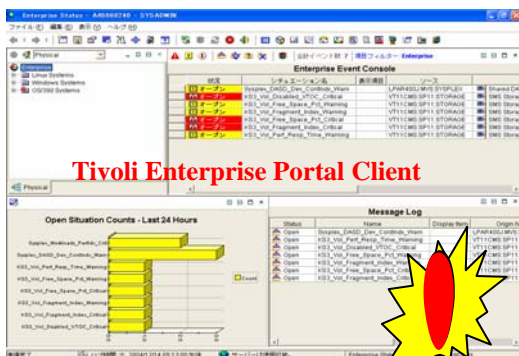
Enterprise Status - A8008240 - SYSADMIN

ファイル(F) 編集(E) 表示(V) ヘルプ(H)

Physical

Enterprise
Linux Systems
Windows Systems
OS/390 Systems

Physical

合計イベント数: 7 | 項目フィルター: Enterprise

Enterprise Event Console

| 状況 | シチュエーション名 | 表示項目 | ソース | |
|---|---|---|---|---|
| オープン | Sysplex_DASD_Dev_Contmds_Warn | | LPAR4SG:MVS:SYSPLEX | Shared DA |
| オープン | KS3_Vol_Disabled_VTOC_Critical | | VT11CMS:SP11:STORAGE | SMS Stora |
| オープン | KS3_Vol_Free_Space_Pct_Warning | | VT11CMS:SP11:STORAGE | SMS Stora |
| オープン | KS3_Vol_Fragment_Index_Warning | | VT11CMS:SP11:STORAGE | SMS Stora |
| オープン | KS3_Vol_Free_Space_Pct_Critical | | VT11CMS:SP11:STORAGE | SMS Stora |
| オープン | KS3_Vol_Fragment_Index_Critical | | VT11CMS:SP11:STORAGE | SMS Stora |
| オープン | KS3_Vol_Perf_Resp_Time_Warning | | VT11CMS:SP11:STORAGE | SMS Stora |

Tivoli Enterprise Portal Client

Open Situation Counts - Last 24 Hours

Sysplex_Workloads_Perfidx_Crit
Sysplex_DASD_Dev_Contmds_Warn
KS3_Vol_Perf_Resp_Time_Warning
KS3_Vol_Free_Space_Pct_Warning
KS3_Vol_Free_Space_Pct_Critical
KS3_Vol_Fragment_Index_Critical
KS3_Vol_Fragment_Index_Warning
KS3_Vol_Disabled_VTOC_Critical

Count

Message Log

| Status | Name | Display Item | Origin N |
|---|---|---|---|
| Open | Sysplex_DASD_Dev_Contmds_Warn | | LPAR4SG |
| Open | KS3_Vol_Perf_Resp_Time_Warning | | VT11CMS:SP |
| Open | KS3_Vol_Disabled_VTOC_Critical | | VT11CMS:SP |
| Open | KS3_Vol_Free_Space_Pct_Warning | | VT11CMS:SP |
| Open | KS3_Vol_Free_Space_Pct_Critical | | VT11CMS:SP |
| Open | KS3_Vol_Fragment_Index_Warning | | VT11CMS:SP |
| Open | KS3_Vol_Fragment_Index_Critical | | VT11CMS:SP |

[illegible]